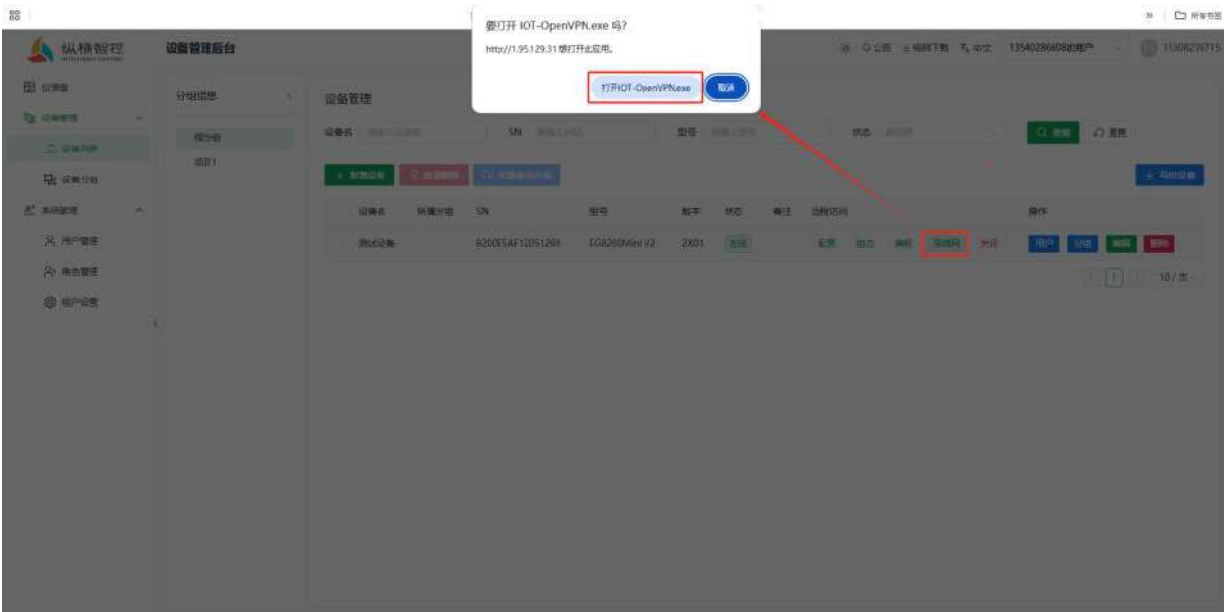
要打开 IOT-OpenVPN.exe 吗?
http://1.95.129.31 想打开此应用。
打开IOT-OpenVPN.exe 取消

纵横智控
设备管理后台
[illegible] 公告 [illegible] 中文 13540286608的用户 1130621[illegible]

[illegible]
设备管理
设备列表
设备分组
系统管理
用户管理
角色管理
租户设置

分组信息
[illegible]
项目1

设备管理
设备名 SN 型号 状态
查询 重置
新增设备 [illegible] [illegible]
导出设备

| | 设备名 | 所属分组 | SN | 型号 | 版本 | 状态 | 备注 | 远程访问 | | | | | 操作 |
|---|---|---|---|---|---|---|---|---|---|---|---|---|---|
| | 测试设备 | | B200ESAF12051269 | EG8200Mini V2 | 2X01 | 在线 | | 配置 | 组态 | 编程 | 局域网 | 关闭 | 用户 分组 编辑 删除 |

1 10/页